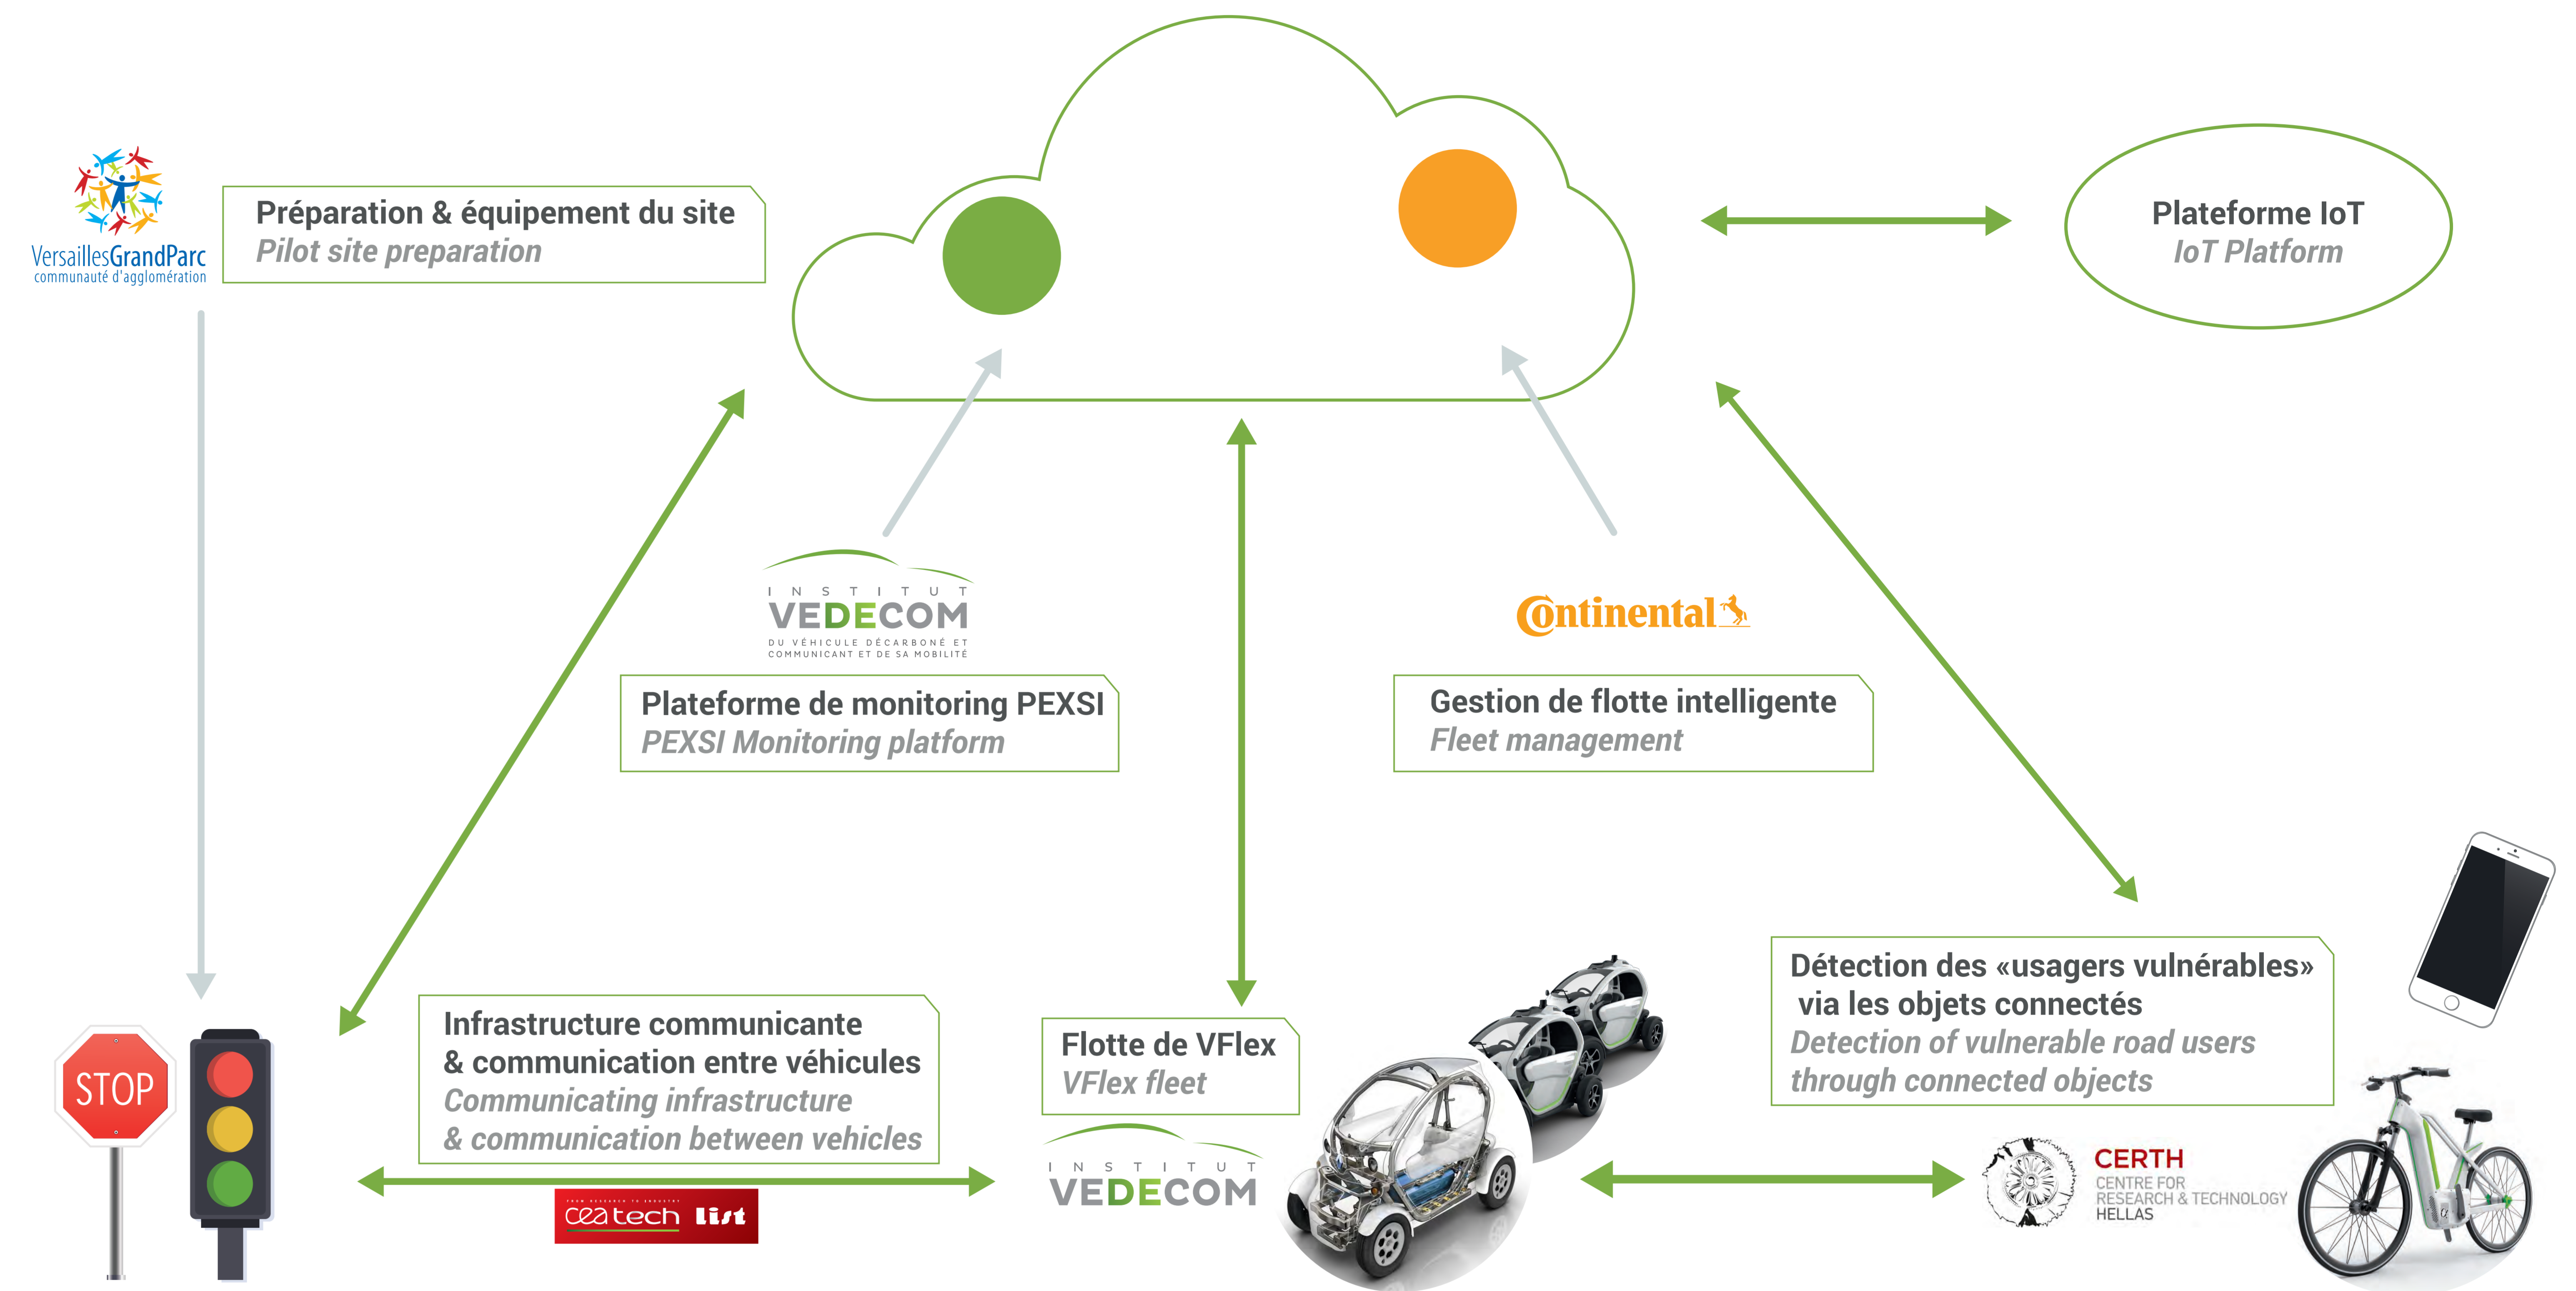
VersaillesGrandParc
communauté d'agglomération

Préparation & équipement du site
Pilot site preparation

Plateforme IoT
IoT Platform

INSTITUT
VEDECOM
DU VÉHICULE DÉCARBONÉ ET COMMUNICANT ET DE SA MOBILITÉ

Plateforme de monitoring PEXSI
PEXSI Monitoring platform

Ontinental

Gestion de flotte intelligente
Fleet management

Détection des «usagers vulnérables» via les objets connectés
Detection of vulnerable road users through connected objects

STOP

Infrastructure communicante & communication entre véhicules
Communicating infrastructure & communication between vehicles

ceatech list

Flotte de VFlex
VFlex fleet

INSTITUT
VEDECOM

CERTH
CENTRE FOR RESEARCH & TECHNOLOGY HELLAS